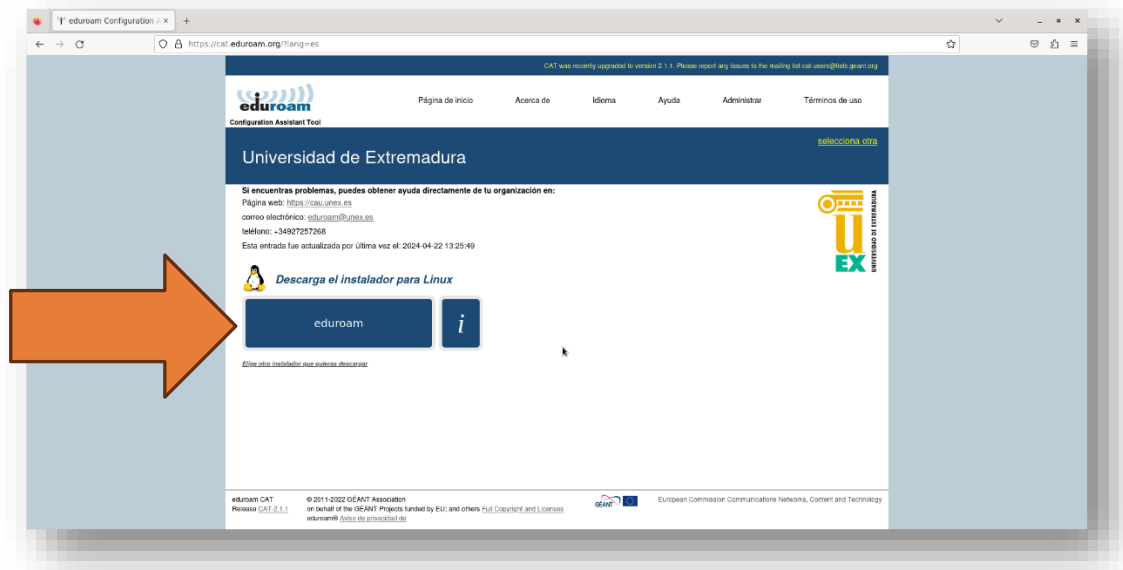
eduroam Configuration A ×

https://cat.eduroam.org/?lang=es

CAT was recently upgraded to version 2.1.1. Please report any issues to the mailing list cat-users@lists.geant.org

eduroam
Configuration Assistant Tool

Página de inicio Acerca de Idioma Ayuda Administrar Términos de uso

selecciona otra

Universidad de Extremadura

Si encuentras problemas, puedes obtener ayuda directamente de tu organización en:
Página web: https://cau.unex.es
correo electrónico: eduroam@unex.es
teléfono: +34927257268
Esta entrada fue actualizada por última vez el: 2024-04-22 13:25:49

U EX UNIVERSIDAD DE EXTREMADURA

Descarga el instalador para Linux

eduroam

i

Elige otro instalador que quieras descargar

eduroam CAT
Release CAT-2.1.1

© 2011-2022 GÉANT Association
on behalf of the GÉANT Projects funded by EU; and others Full Copyright and Licenses
eduroam® Aviso de privacidad de

GÉANT

European Commission Communications Networks, Content and Technology